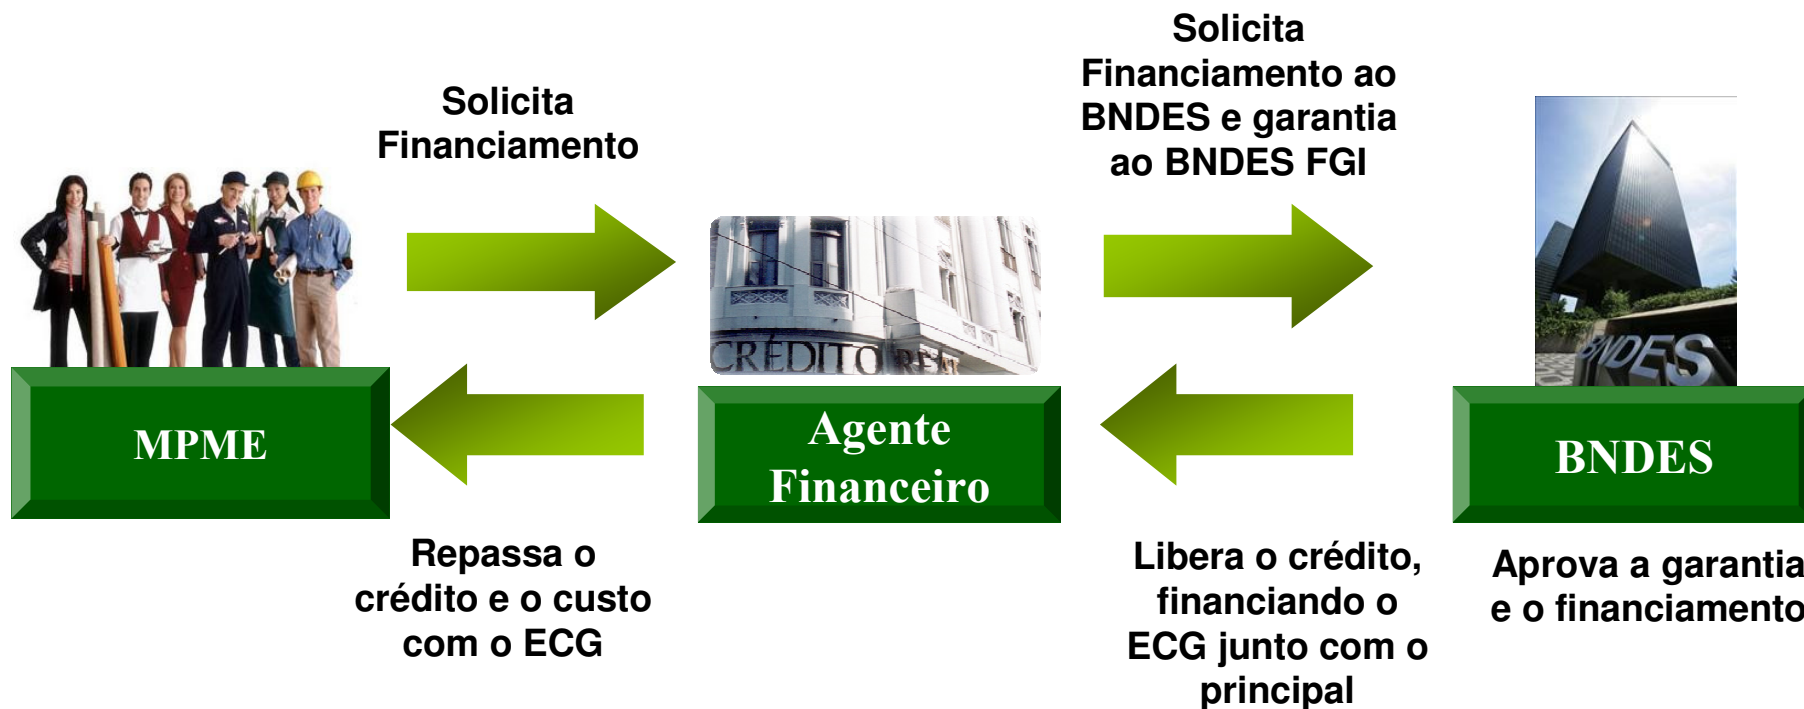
Solicita Financiamento

Solicita Financiamento ao BNDES e garantia ao BNDES FGI

CRÉDITO REAL

BNDES

MPME

Agente Financeiro

BNDES

Repassa o crédito e o custo com o ECG

Libera o crédito, financiando o ECG junto com o principal

Aprova a garantia e o financiamento